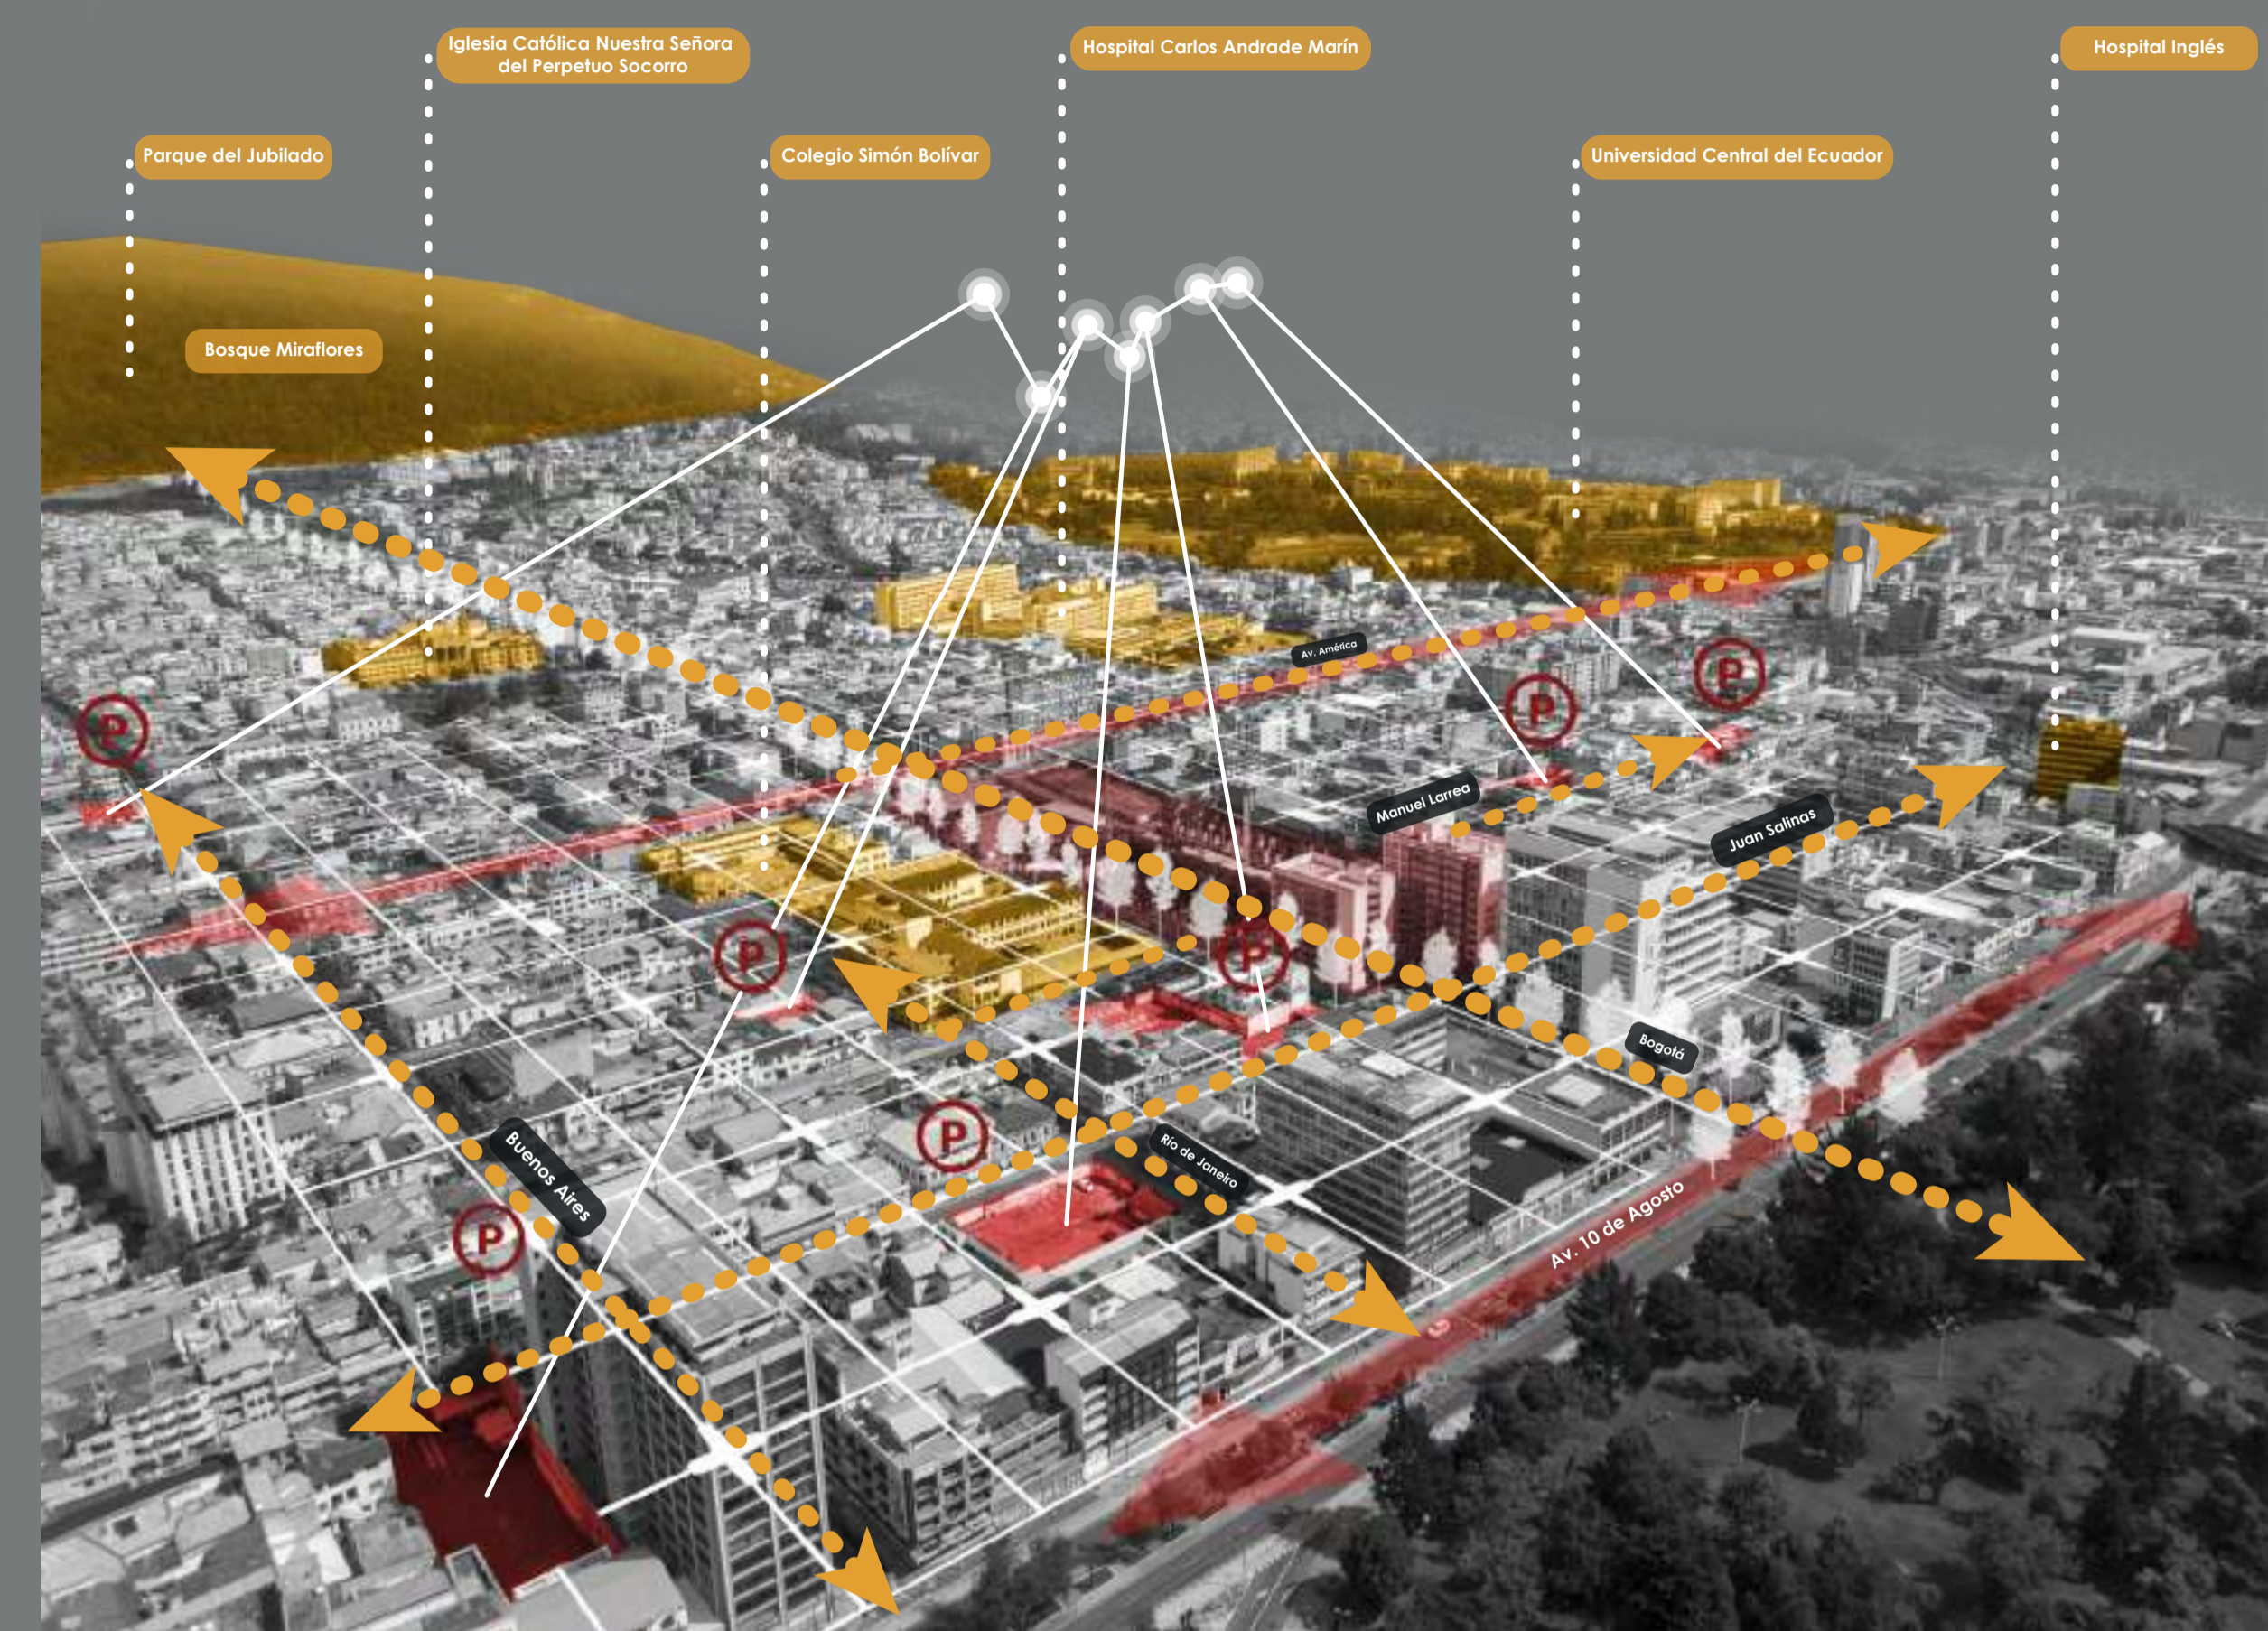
Iglesia Católica Nuestra Señora del Perpetuo Socorro

Hospital Carlos Andrade Marín

Hospital Inglés

Parque del Jubilado

Colegio Simón Bolívar

Universidad Central del Ecuador

Bosque Miraflores

Av. América

Manuel Larrea

Juan Salinas

Bogotá

Río de Janeiro

Buenos Aires

Av. 10 de Agosto

P

P

P

P

P

P

P